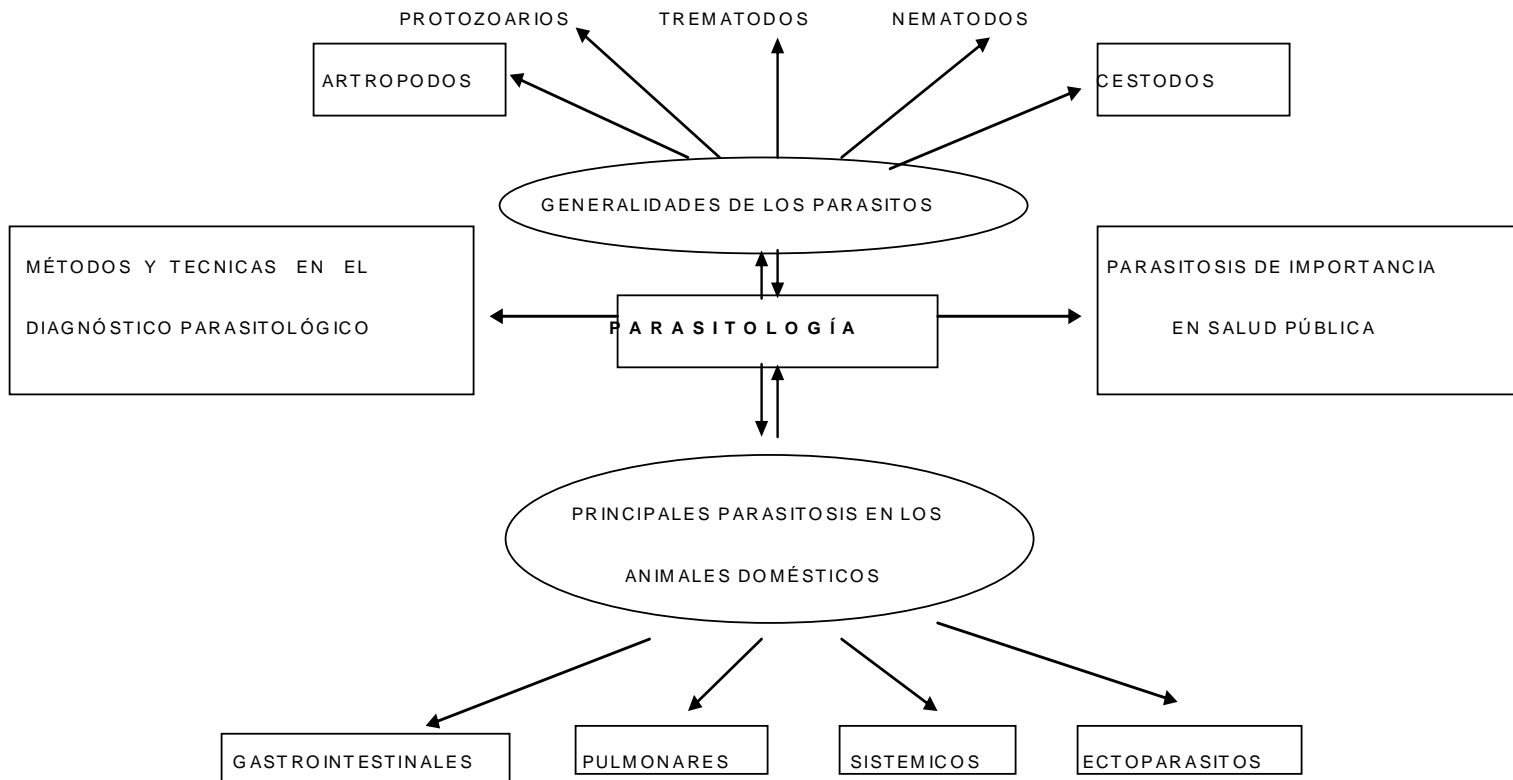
PROTOZOARIOS

TREMATODOS

NEMATODOS

ARTROPODOS

CESTODOS

GENERALIDADES DE LOS PARASITOS

MÉTODOS Y TECNICAS EN EL DIAGNÓSTICO PARASITOLÓGICO

PARASITOLOGÍA

PARASITOSIS DE IMPORTANCIA EN SALUD PÚBLICA

PRINCIPALES PARASITOSIS EN LOS ANIMALES DOMÉSTICOS

GASTROINTESTINALES

PULMONARES

SISTEMICOS

ECTOPARASITOS